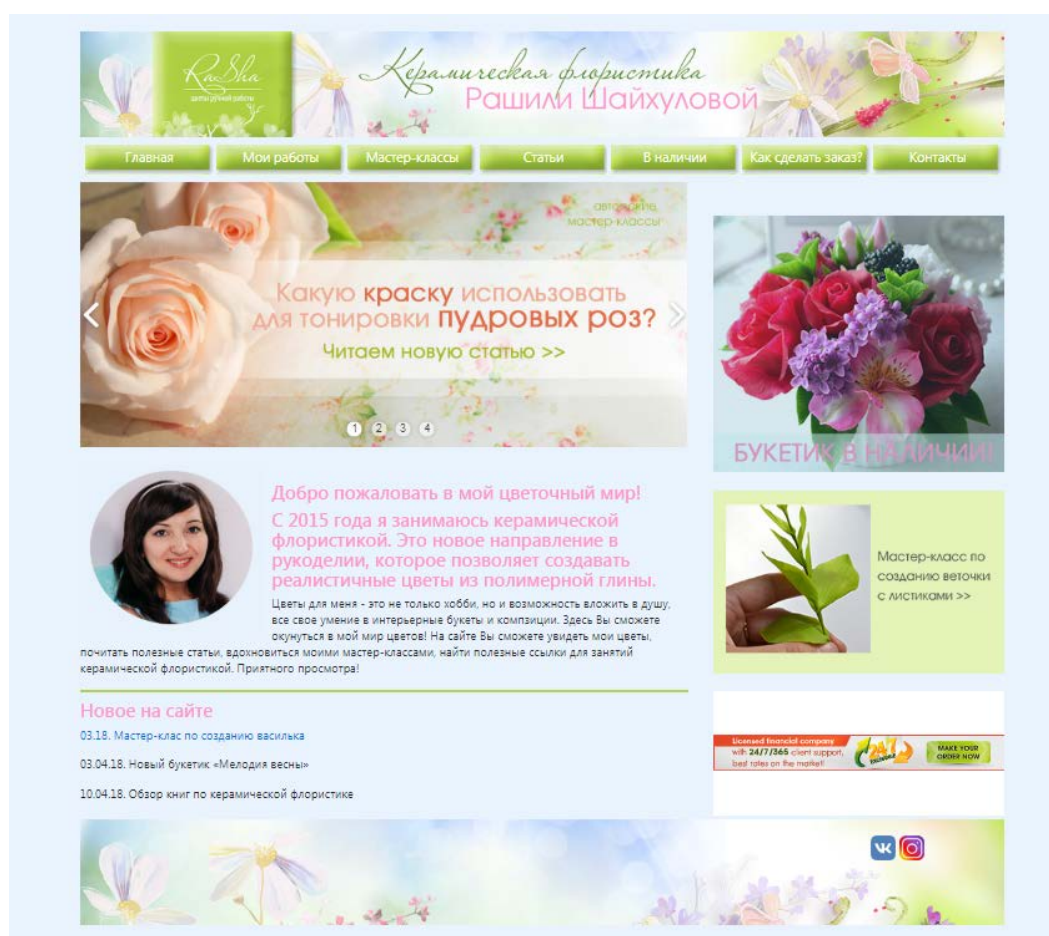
RaSha
цветы ручной работы
Керамическая флористика
Рашили Шайхуловой

Главная | Мои работы | Мастер-классы | Статьи | В наличии | Как сделать заказ? | Контакты

авторские мастер-классы
Какую краску использовать для тонировки пудровых роз?
Читаем новую статью >>
1 2 3 4

БУКЕТИК В НАЛИЧИИ!

Добро пожаловать в мой цветочный мир!
С 2015 года я занимаюсь керамической флористикой. Это новое направление в рукоделии, которое позволяет создавать реалистичные цветы из полимерной глины.
Цветы для меня - это не только хобби, но и возможность вложить в душу, все свое умение в интерьерные букеты и компзиции. Здесь Вы сможете окунуться в мой мир цветов! На сайте Вы сможете увидеть мои цветы, почитать полезные статьи, вдохновиться моими мастер-классами, найти полезные ссылки для занятий керамической флористикой. Приятного просмотра!

Мастер-класс по созданию веточки с листиками >>

Новое на сайте
03.18. Мастер-клас по созданию василька
03.04.18. Новый букетик «Мелодия весны»
10.04.18. Обзор книг по керамической флористике

Licensed financial company
with 24/7/365 client support, best rates on the market!
24/7
MAKE YOUR ORDER NOW